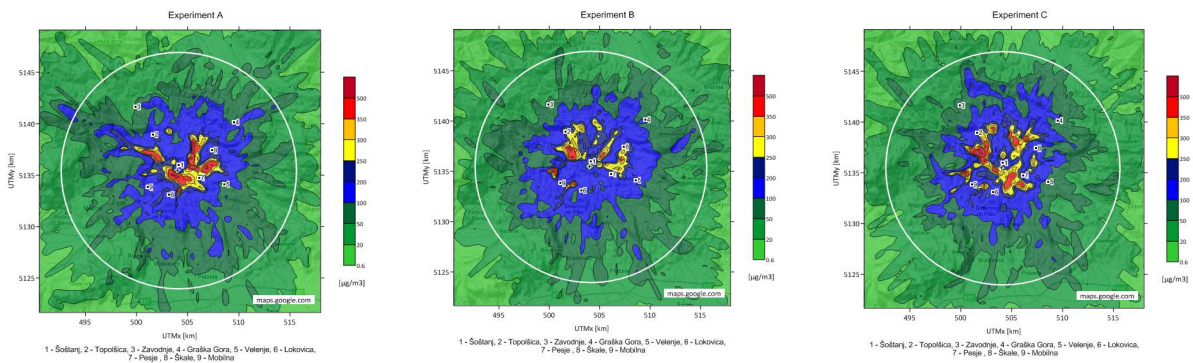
Experiment A

5145
5140
5135
5130
5125
UTMy [km]

495 500 505 510 515
UTMx [km]

maps.google.com

500
350
300
250
200
100
50
20
0.6
[µg/m3]

1 - Šoštanj, 2 - Topolšica, 3 - Zavodnje, 4 - Graška Gora, 5 - Velenje, 6 - Lokovica, 7 - Pesje , 8 - Škale, 9 - Mobilna

Experiment B

5145
5140
5135
5130
5125
UTMy [km]

495 500 505 510 515
UTMx [km]

maps.google.com

500
350
300
250
200
100
50
20
0.6
[µg/m3]

1 - Šoštanj, 2 - Topolšica, 3 - Zavodnje, 4 - Graška Gora, 5 - Velenje, 6 - Lokovica, 7 - Pesje , 8 - Škale, 9 - Mobilna

Experiment C

5145
5140
5135
5130
5125
UTMy [km]

495 500 505 510 515
UTMx [km]

maps.google.com

500
350
300
250
200
100
50
20
0.6
[µg/m3]

1 - Šoštanj, 2 - Topolšica, 3 - Zavodnje, 4 - Graška Gora, 5 - Velenje, 6 - Lokovica, 7 - Pesje , 8 - Škale, 9 - Mobilna